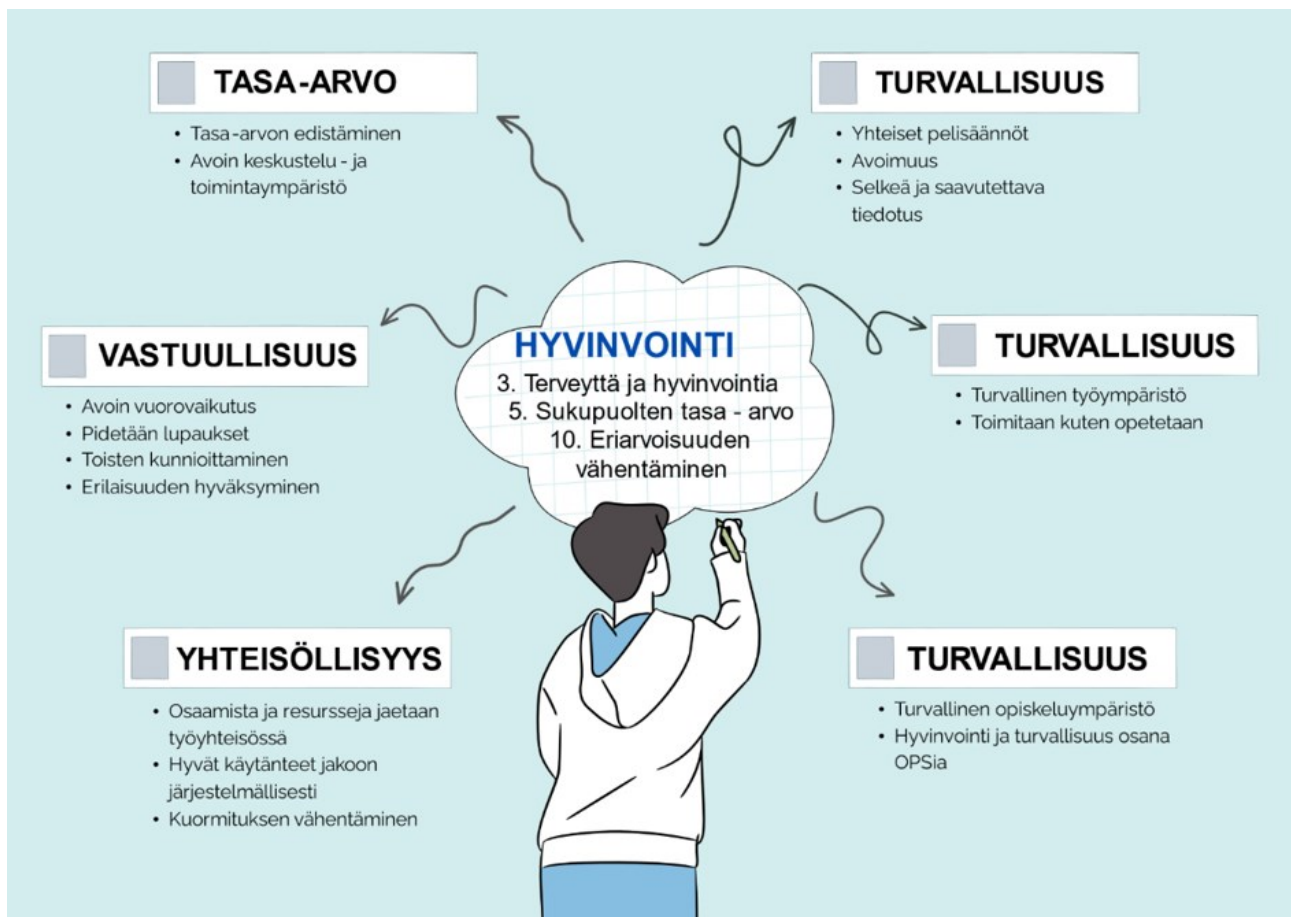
TASA-ARVO

• Tasa-arvon edistäminen
• Avoin keskustelu - ja toimintaympäristö

TURVALLISUUS

• Yhteiset pelisäännöt
• Avoimuus
• Selkeä ja saavutettava tiedotus

VASTUULLISUUS

• Avoin vuorovaikutus
• Pidetään lupaukset
• Toisten kunnioittaminen
• Erilaisuuden hyväksyminen

HYVINVOINTI
3. Terveyttä ja hyvinvointia
5. Sukupuolten tasa - arvo
10. Eriarvoisuuden vähentäminen

TURVALLISUUS

• Turvallinen työympäristö
• Toimitaan kuten opetetaan

YHTEISÖLLISYYS

• Osaamista ja resursseja jaetaan työyhteisössä
• Hyvät käytänteet jakoon järjestelmällisesti
• Kuormituksen vähentäminen

TURVALLISUUS

• Turvallinen opiskeluympäristö
• Hyvinvointi ja turvallisuus osana OPSia